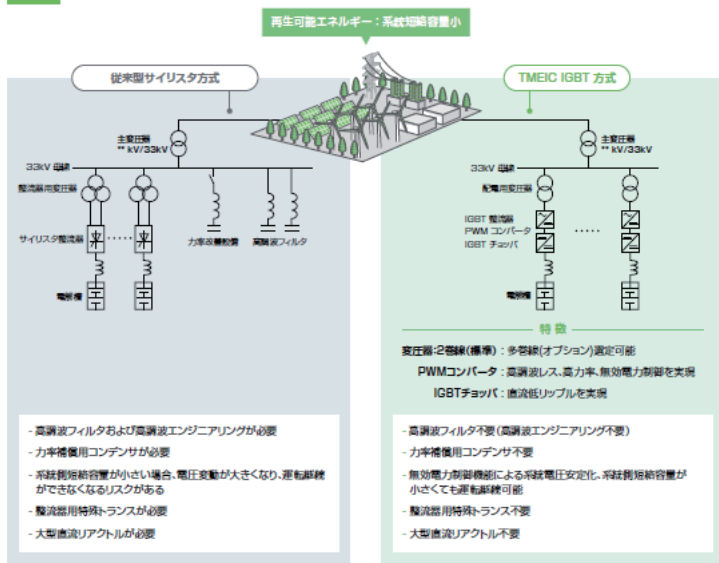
再生可能エネルギー：系統短絡容量小

従来型サイリスタ方式

主変圧器
** kV/33kV

33kV 母線

整流器用変圧器

サイリスタ整流器

電解槽

力率改善設備

高調波フィルタ

TMEIC IGBT 方式

主変圧器
** kV/33kV

33kV 母線

配電用変圧器

IGBT 整流器
PWM コンバータ
IGBT チョッパ

電解槽

特徴

変圧器：2巻線(標準)：多巻線(オプション)選定可能

PWMコンバータ：高調波レス、高力率、無効電力制御を実現

IGBTチョッパ：直流低リップルを実現

- 高調波フィルタおよび高調波エンジニアリングが必要
- 力率補償用コンデンサが必要
- 系統側短絡容量が小さい場合、電圧変動が大きくなり、運転継続ができなくなるリスクがある
- 整流器用特殊トランスが必要
- 大型直流リアクトルが必要

- 高調波フィルタ不要(高調波エンジニアリング不要)
- 力率補償用コンデンサ不要
- 無効電力制御機能による系統電圧安定化、系統側短絡容量が小さくても運転継続可能
- 整流器用特殊トランス不要
- 大型直流リアクトル不要